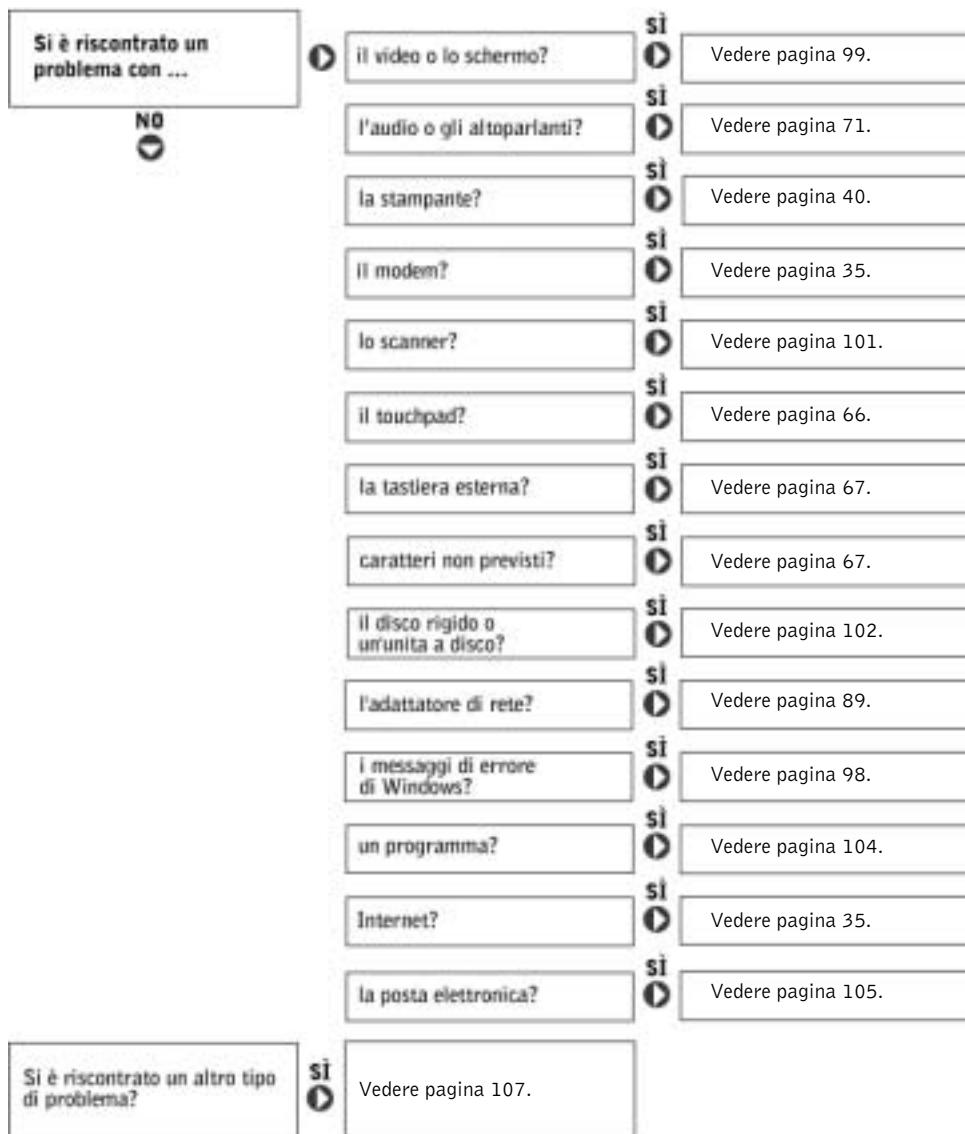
Si è riscontrato un problema con ...

NO

il video o lo schermo?

SÌ

Vedere pagina 99.

l'audio o gli altoparlanti?

SÌ

Vedere pagina 71.

la stampante?

SÌ

Vedere pagina 40.

il modem?

SÌ

Vedere pagina 35.

lo scanner?

SÌ

Vedere pagina 101.

il touchpad?

SÌ

Vedere pagina 66.

la tastiera esterna?

SÌ

Vedere pagina 67.

caratteri non previsti?

SÌ

Vedere pagina 67.

il disco rigido o un'unita a disco?

SÌ

Vedere pagina 102.

l'adattatore di rete?

SÌ

Vedere pagina 89.

i messaggi di errore di Windows?

SÌ

Vedere pagina 98.

un programma?

SÌ

Vedere pagina 104.

Internet?

SÌ

Vedere pagina 35.

la posta elettronica?

SÌ

Vedere pagina 105.

Si è riscontrato un altro tipo di problema?

SÌ

Vedere pagina 107.